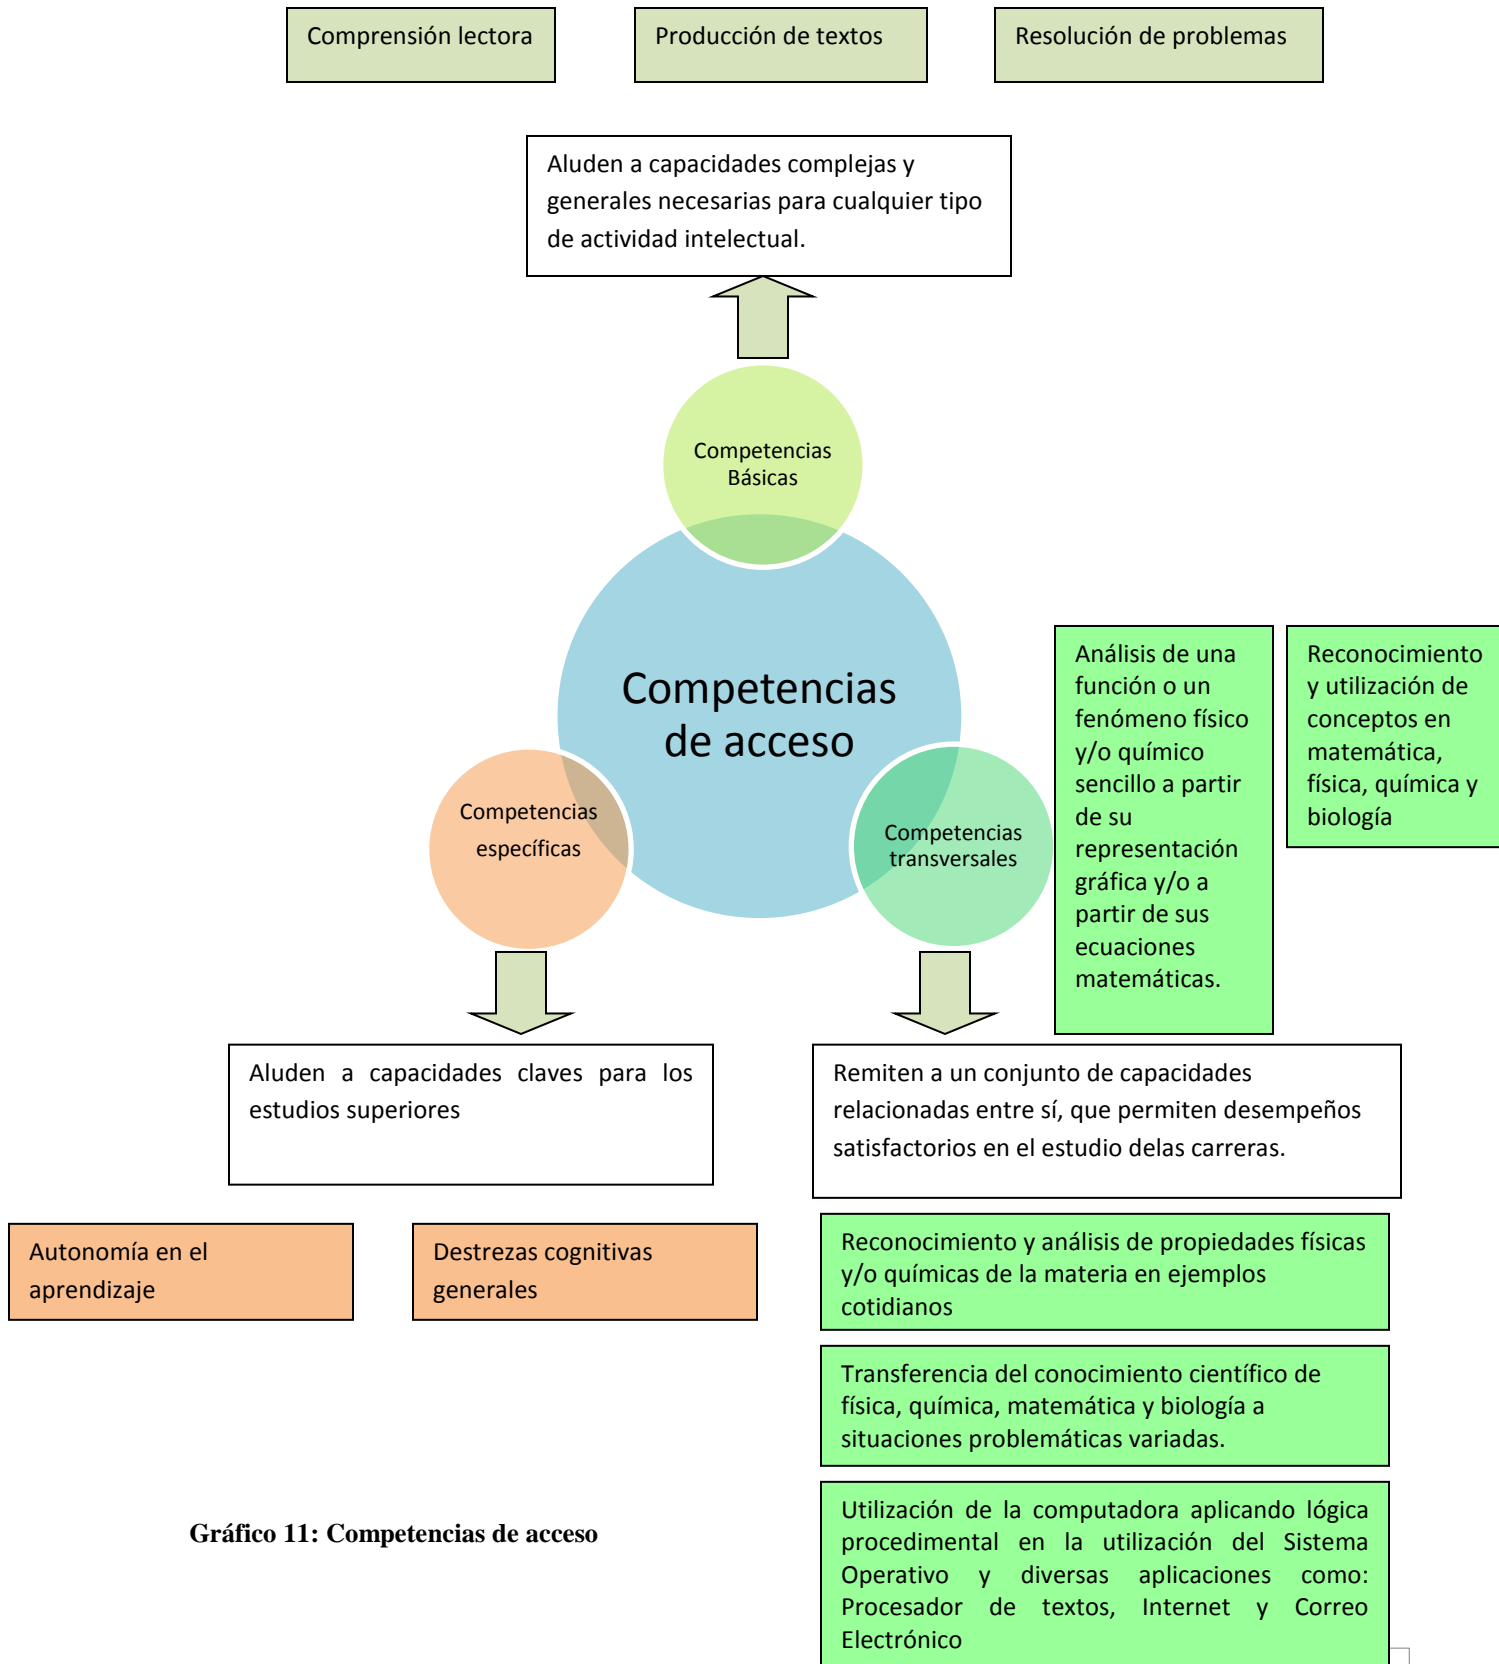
Comprensión lectora

Producción de textos

Resolución de problemas

Aluden a capacidades complejas y generales necesarias para cualquier tipo de actividad intelectual.

Competencias Básicas

Competencias de acceso

Competencias específicas

Competencias transversales

Análisis de una función o un fenómeno físico y/o químico sencillo a partir de su representación gráfica y/o a partir de sus ecuaciones matemáticas.

Reconocimiento y utilización de conceptos en matemática, física, química y biología

Aluden a capacidades claves para los estudios superiores

Remiten a un conjunto de capacidades relacionadas entre sí, que permiten desempeños satisfactorios en el estudio delas carreras.

Autonomía en el aprendizaje

Destrezas cognitivas generales

Reconocimiento y análisis de propiedades físicas y/o químicas de la materia en ejemplos cotidianos

Transferencia del conocimiento científico de física, química, matemática y biología a situaciones problemáticas variadas.

Gráfico 11: Competencias de acceso

Utilización de la computadora aplicando lógica procedimental en la utilización del Sistema Operativo y diversas aplicaciones como: Procesador de textos, Internet y Correo Electrónico